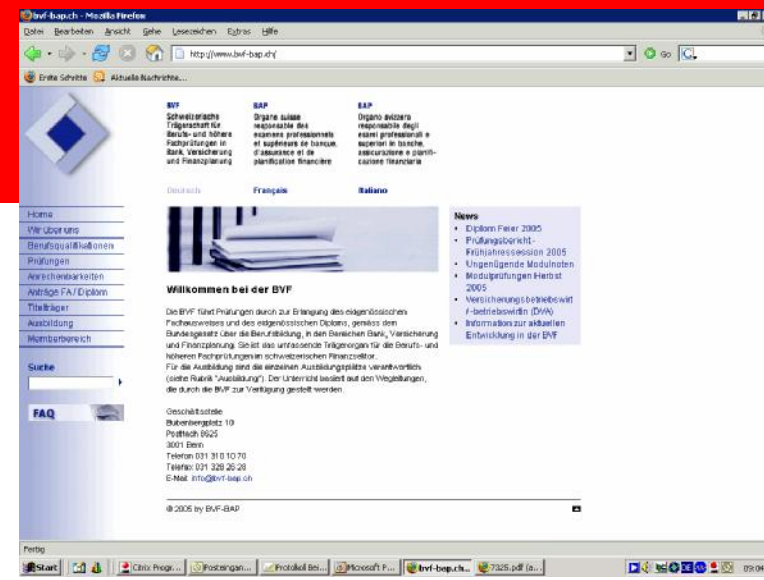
bvf-bap.ch - Mozilla Firefox

Datei Bearbeiten Ansicht Gehe Lesezeichen Extras Hilfe

http://www.bvf-bap.ch/

Go

Erste Schritte Aktuelle Nachrichten...

BVF
Schweizerische Trägerschaft für Berufs- und höhere Fachprüfungen in Bank, Versicherung und Finanzplanung

BAP
Organe suisse responsable des examens professionels et supérieurs de banque, d'assurance et de planification financière

BAP
Organo svizzero responsabile degli esami professionali e superiori in banche, assicurazione e pianificazione finanziaria

Deutsch Français Italiano

Home
Wir über uns
Berufsqualifikationen
Prüfungen
Anrechenbarkeiten
Anträge FA / Diplom
Titelträger
Ausbildung
Memberbereich

Suche

FAQ

Willkommen bei der BVF

Die BVF führt Prüfungen durch zur Erlangung des eidgenössischen Fachausweises und des eidgenössischen Diploms, gemäss dem Bundesgesetz über die Berufsbildung, in den Bereichen Bank, Versicherung und Finanzplanung. Sie ist das umfassende Trägerorgan für die Berufs- und höheren Fachprüfungen am schweizerischen Finanzsektor.
Für die Ausbildung sind die einzelnen Ausbildungsplätze verantwortlich (siehe Rubrik "Ausbildung"). Der Unterricht basiert auf den Wegleitungen, die durch die BVF zur Verfügung gestellt werden.

Geschäftsstelle
Bubenbergplatz 10
Postfach 8925
3001 Bern
Telefon 031 310 10 70
Telefax 031 328 26 28
E-Mail: info@bvf-bap.ch

News
• Diplom Feier 2005
• Prüfungsbericht - Frühjahressession 2005
• Ungenügende Modulnoten
• Modulprüfungen Herbst 2005
• Versicherungsbetriebswirt / -betriebswirtin (DVA)
• Informationen zur aktuellen Entwicklung in der BVF

© 2005 by BVF-BAP

Fertig

Start Citrix Progr... Posteingan... Protokoll Bei... Microsoft P... bvf-bap.ch... 7325.pdf (a... 09:04